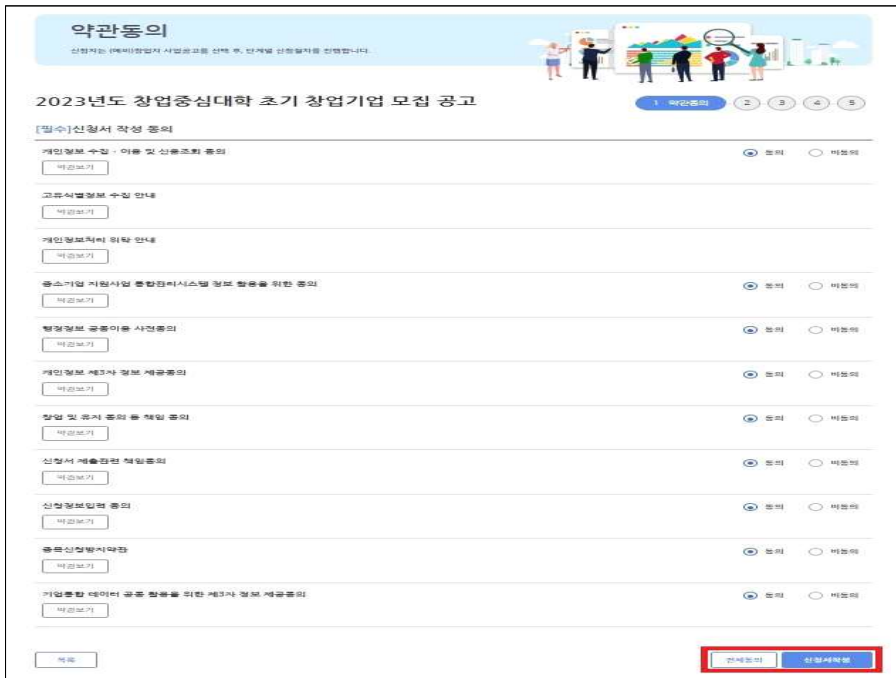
약관동의

신청자는 (예비)창업자 사업공고를 선택 후, 단계별 신청절차를 진행합니다.

2023년도 창업중심대학 초기 창업기업 모집 공고

1 약관동의 2 3 4 5

[필수]신청서 작성 동의

개인정보 수집 · 이용 및 신용조회 동의
약관보기
동의 비동의

고유식별정보 수집 안내
약관보기

개인정보처리 위탁 안내
약관보기

중소기업 지원사업 통합관리시스템 정보 활용을 위한 동의
약관보기
동의 비동의

행정정보 공동이용 사전동의
약관보기
동의 비동의

개인정보 제3자 정보 제공동의
약관보기
동의 비동의

창업 및 유지 증의 등 책임 동의
약관보기
동의 비동의

신청서 제출관련 책임동의
약관보기
동의 비동의

신청정보입력 동의
약관보기
동의 비동의

중복신청방지약관
약관보기
동의 비동의

기업통합 데이터 공동 활용을 위한 제3자 정보 제공동의
약관보기
동의 비동의

목록

전체동의 신청서작성